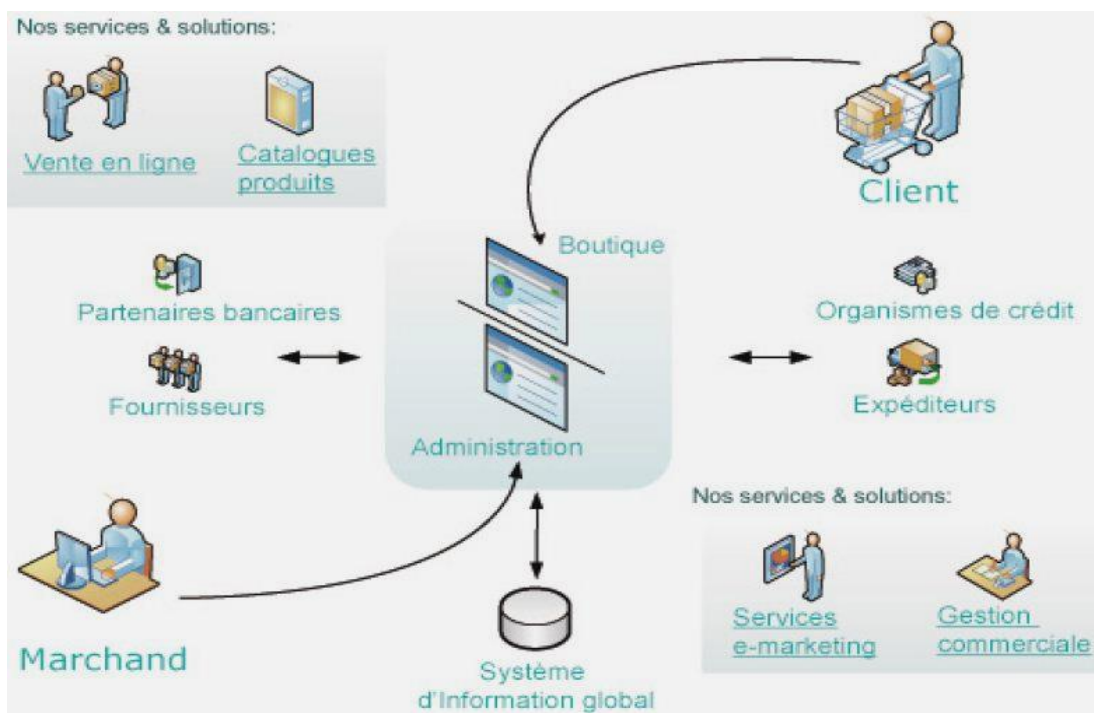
Nos services & solutions:

Vente en ligne

Catalogues produits

Client

Boutique

Partenaires bancaires

Fournisseurs

Organismes de crédit

Expéditeurs

Administration

Nos services & solutions:

Services e-marketing

Gestion commerciale

Marchand

Système d'Information global